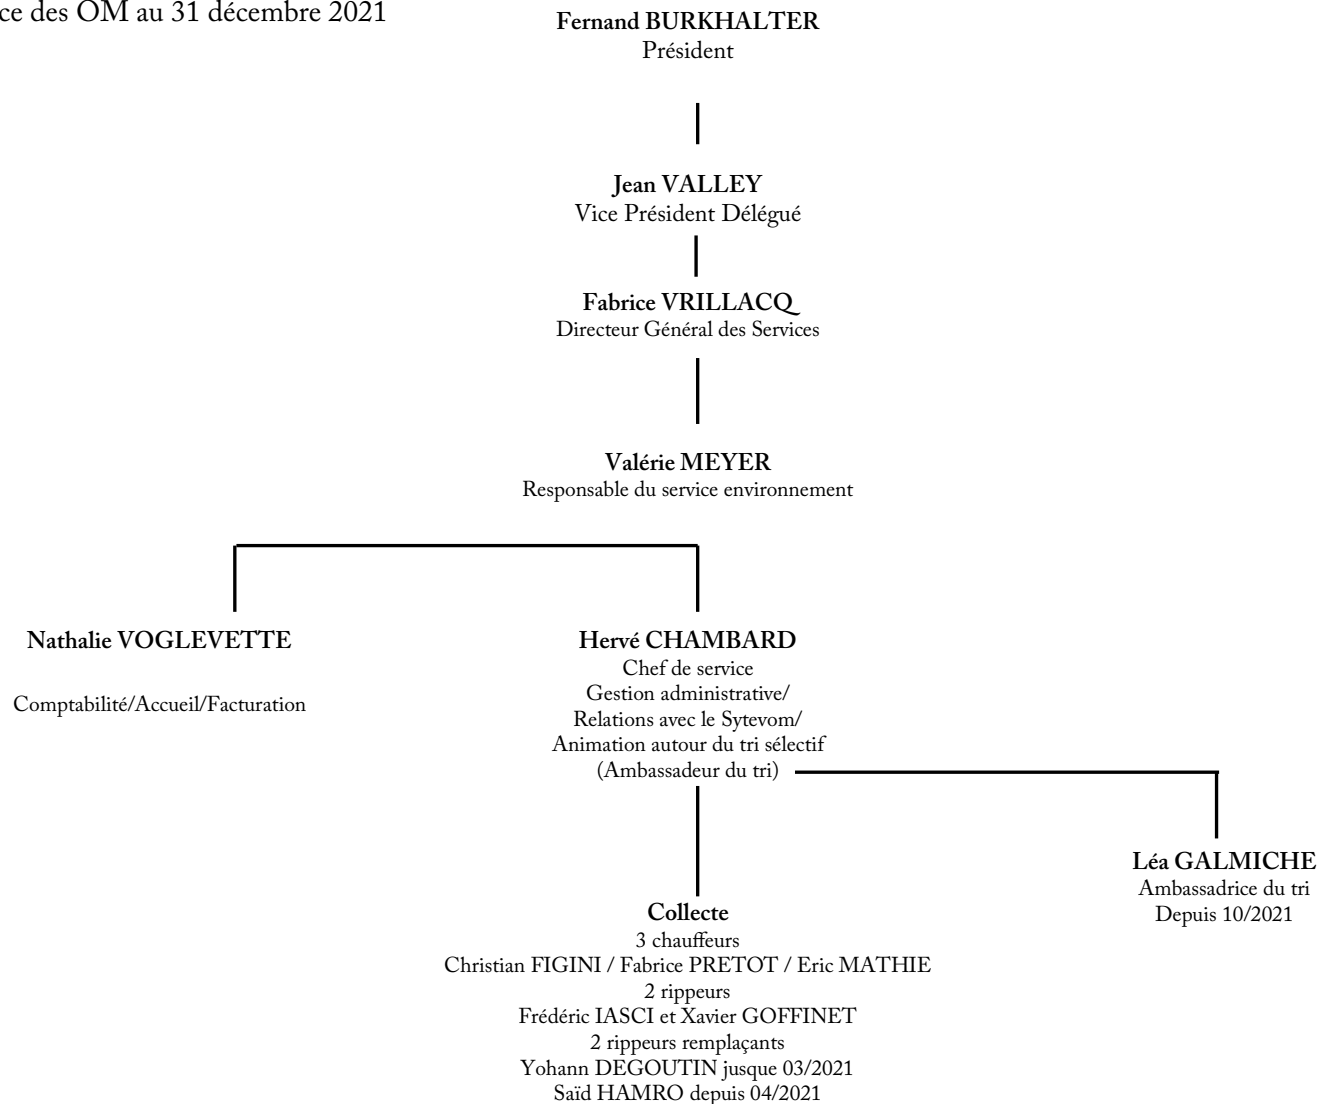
ce des OM au 31 décembre 2021

**Fernand BURKHALTER**
Président

**Jean VALLEY**
Vice Président Délégué

**Fabrice VRILLACQ**
Directeur Général des Services

**Valérie MEYER**
Responsable du service environnement

**Nathalie VOGLEVETTE**

Comptabilité/Accueil/Facturation

**Hervé CHAMBARD**
Chef de service
Gestion administrative/
Relations avec le Sytevom/
Animation autour du tri sélectif
(Ambassadeur du tri)

**Léa GALMICHE**
Ambassadrice du tri
Depuis 10/2021

**Collecte**
3 chauffeurs
Christian FIGINI / Fabrice PRETOT / Eric MATHIE
2 rippeurs
Frédéric IASCI et Xavier GOFFINET
2 rippeurs remplaçants
Yohann DEGOUTIN jusque 03/2021
Saïd HAMRO depuis 04/2021